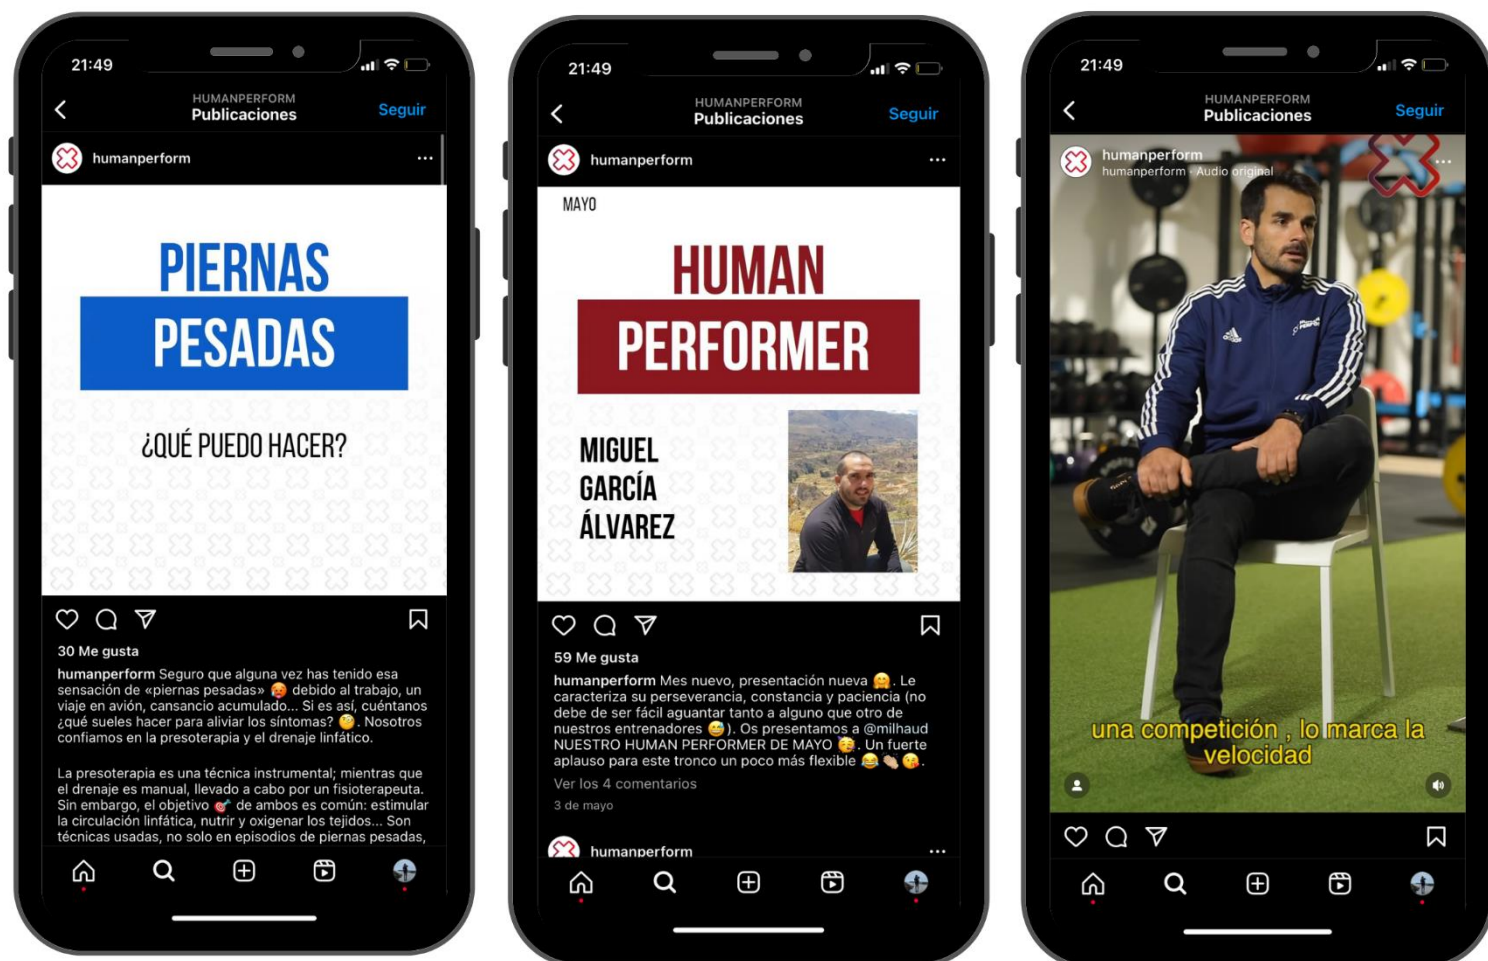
21:49

HUMANPERFORM
Publicaciones
Seguir

humanperform ...

PIERNAS
PESADAS

¿QUÉ PUEDO HACER?

30 Me gusta

humanperform Seguro que alguna vez has tenido esa sensación de «piernas pesadas» 🥵 debido al trabajo, un viaje en avión, cansancio acumulado... Si es así, cuéntanos ¿qué sueles hacer para aliviar los síntomas? 🧐. Nosotros confiamos en la presoterapia y el drenaje linfático.

La presoterapia es una técnica instrumental; mientras que el drenaje es manual, llevado a cabo por un fisioterapeuta. Sin embargo, el objetivo 🎯 de ambos es común: estimular la circulación linfática, nutrir y oxigenar los tejidos... Son técnicas usadas, no solo en episodios de piernas pesadas,

21:49

HUMANPERFORM
Publicaciones
Seguir

humanperform ...

MAYO

HUMAN
PERFORMER

MIGUEL
GARCÍA
ÁLVAREZ

59 Me gusta

humanperform Mes nuevo, presentación nueva 🤗. Le caracteriza su perseverancia, constancia y paciencia (no debe de ser fácil aguantar tanto a alguno que otro de nuestros entrenadores 😅). Os presentamos a @milhaud NUESTRO HUMAN PERFORMER DE MAYO 😘. Un fuerte aplauso para este tronco un poco más flexible 😂👏😘.

Ver los 4 comentarios

3 de mayo

humanperform ...

21:49

HUMANPERFORM
Publicaciones
Seguir

humanperform
humanperform · Audio original

una competición , lo marca la velocidad